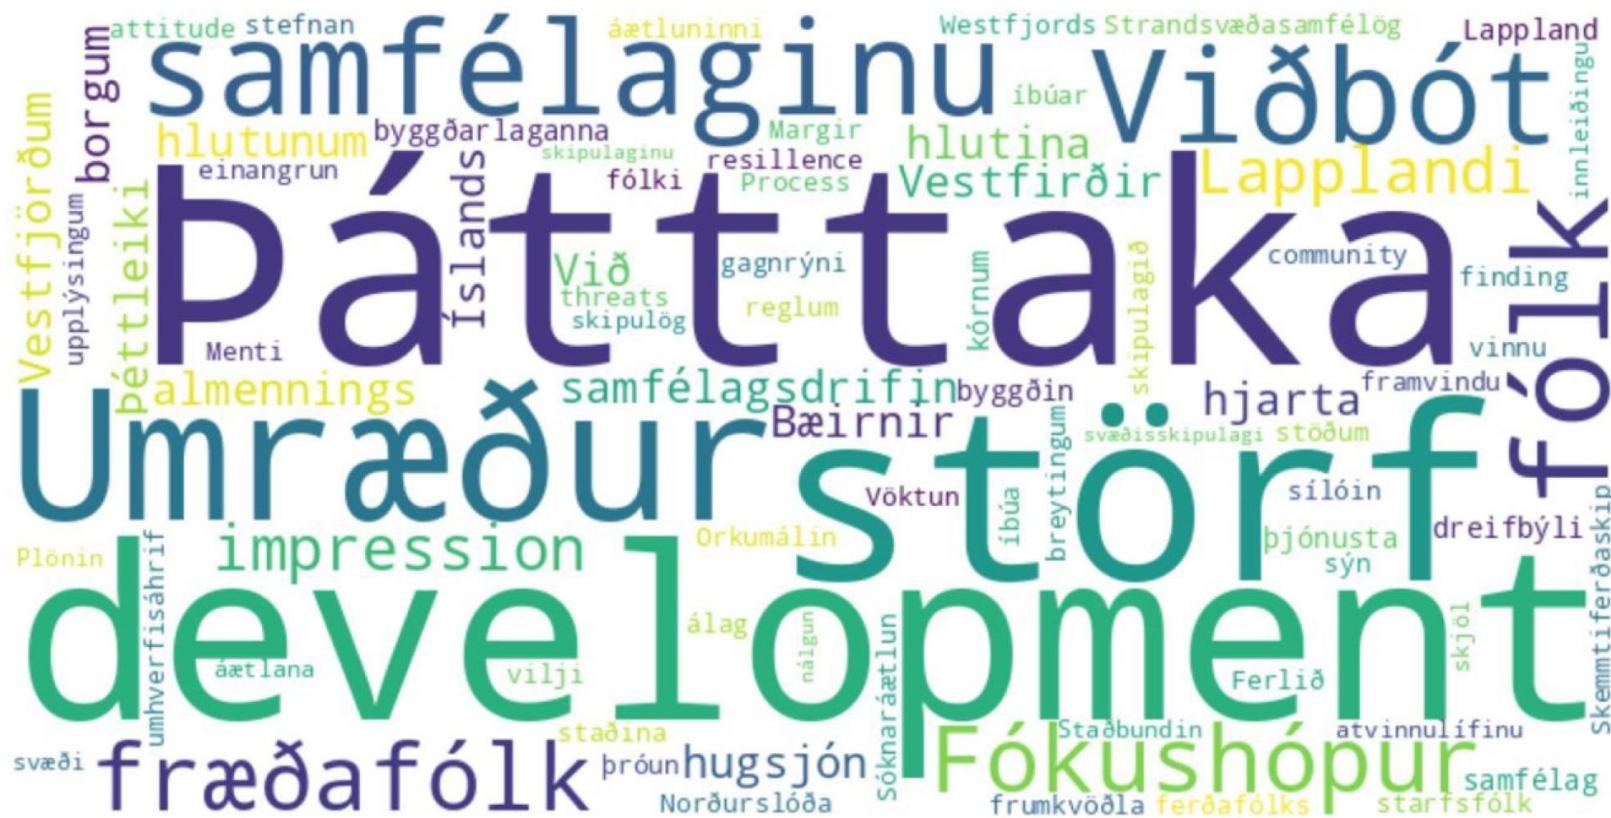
attitude stefnan áætluninni Westfjords Strandsvæðasamfélög Lappland
samfélaginu Viðbót
borgum hlutunum byggðarlaganna hlutina íbúar
Vestfjörðum skipulaginu resillence innleiðingu
einangrun fólki Process Vestfirðir Lapplandi
Þátttaka
fólk
upplýsingum þéttleiki Íslands Við gagnrýni community finding
threats skipulög reglum kórnum skipulagið
Menti vinnu
almennings samfélagsdrifin byggðin framvindu
hjarta
Bæirnir
Umræður svæðisskipulagi stöðum
störf
Vöktun sílóin
impression íbúa breytingum
Orkumálin þjónusta dreifbýli Skemmtiferðaskip
Plönin umhverfisáhrif sýn
development
álag nálgun
áætlana vilji skjól
Ferlið
Sóknaráætlun
staðina Staðbundin atvinnulífinu
fræðafólk hugsjón Fókushópur
svæði þróun samfélag
Norðurslóða frumkvöðla ferðafólks starfsfólk